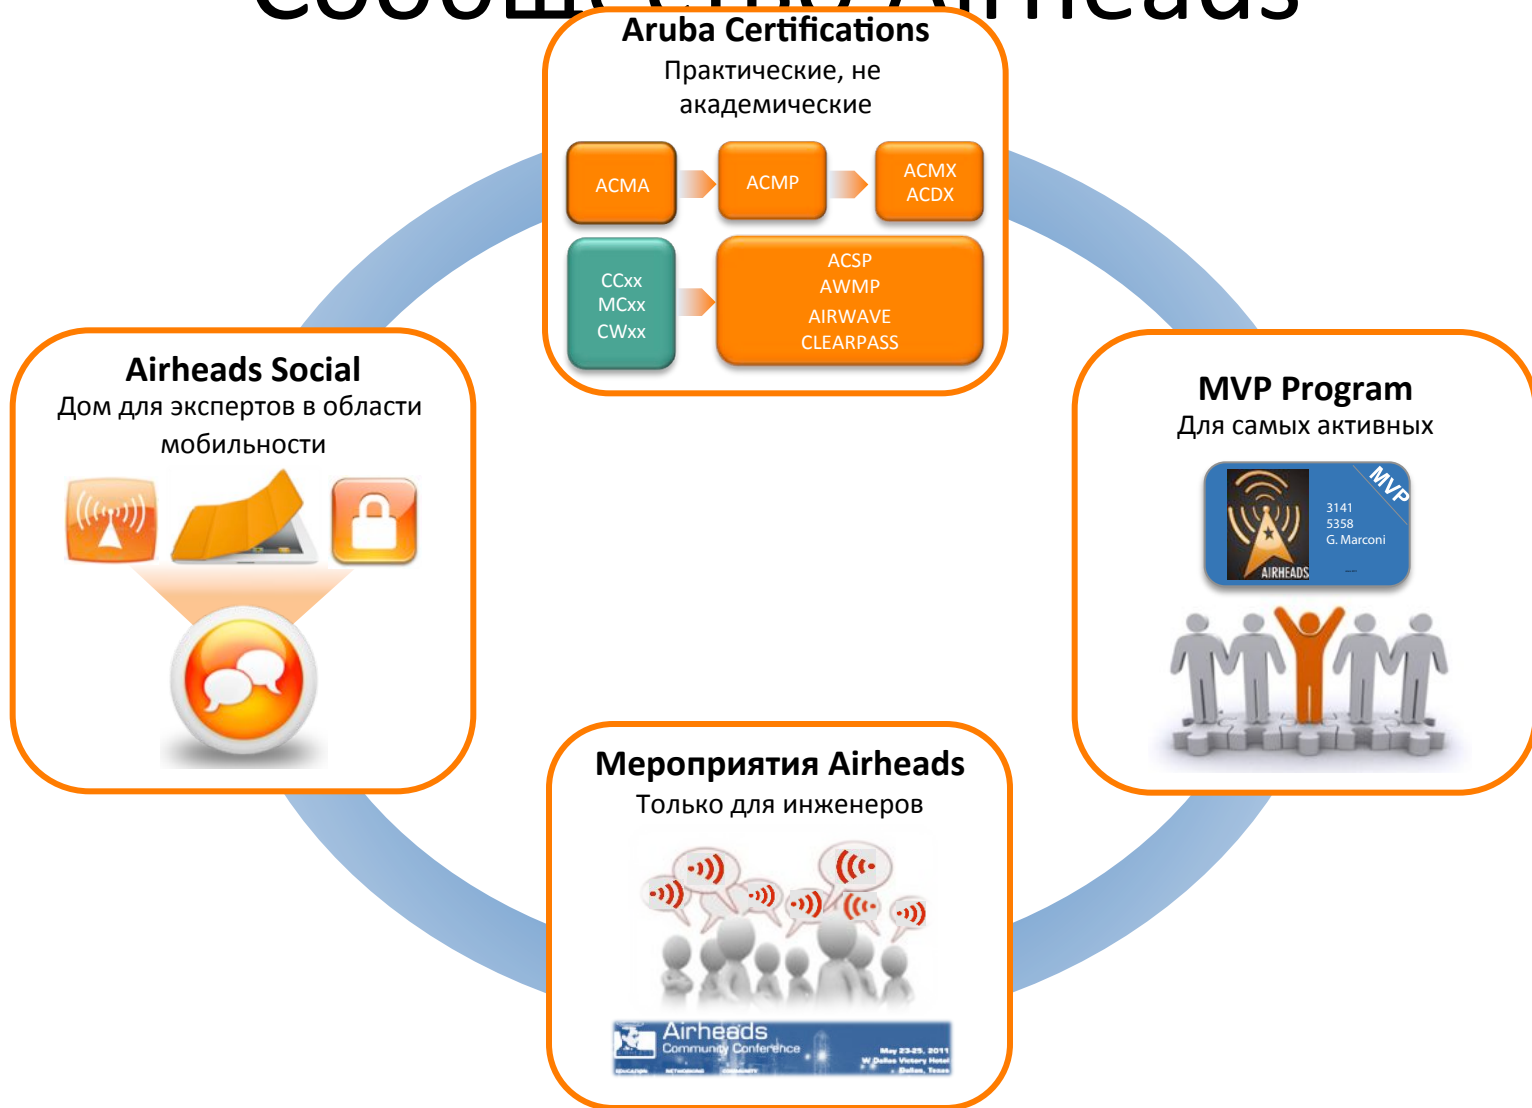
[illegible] Airheads

Aruba Certifications
Практические, не академические

ACMA
ACMP
ACMX
ACDX
CCxx
MCxx
CWxx
ACSP
AWMP
AIRWAVE
CLEARPASS

Airheads Social
Дом для экспертов в области мобильности

MVP Program
Для самых активных

MVP
3141
5358
G. Marconi
AIRHEADS

Мероприятия Airheads
Только для инженеров

Airheads
Community Conference
May 23-25, 2011
W Dallas Victory Hotel
Dallas, Texas